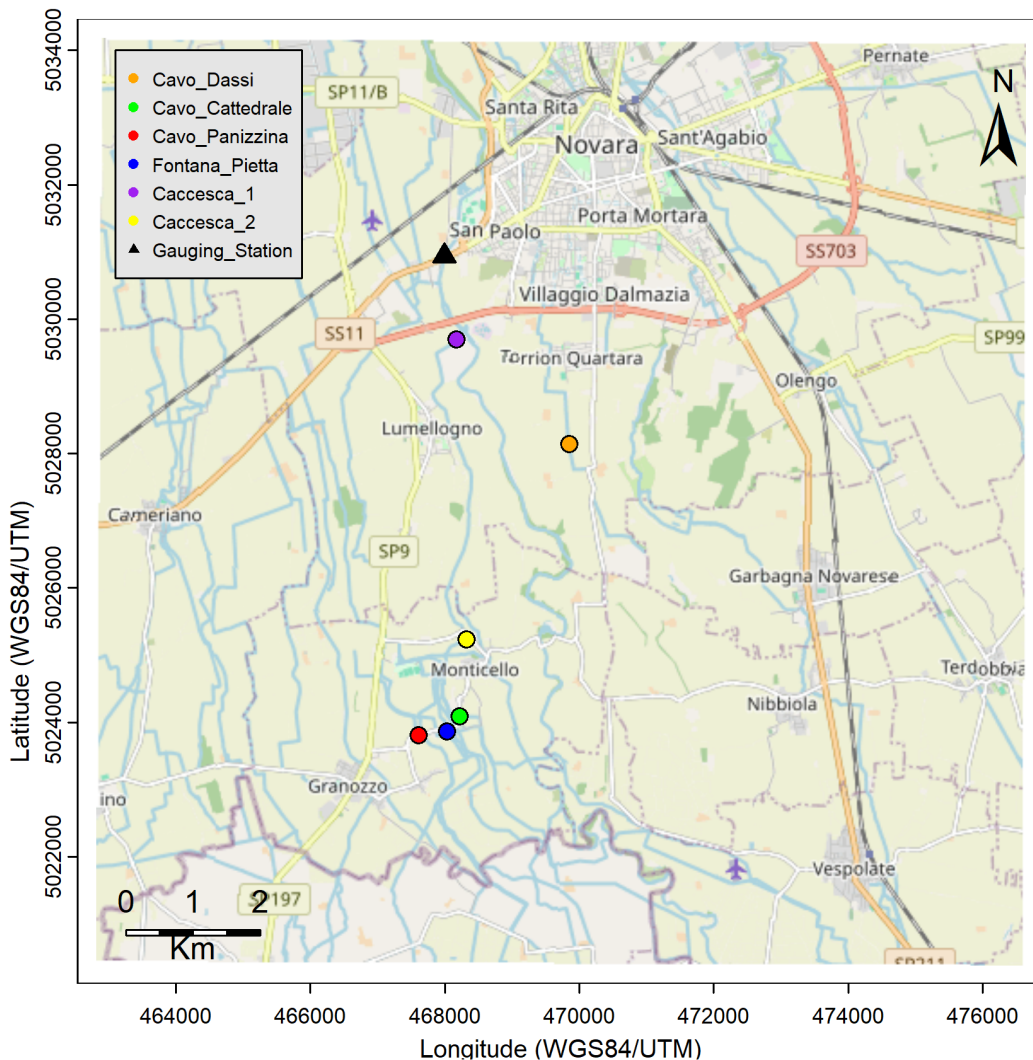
Cavo_Dassi
Cavo_Cattedrale
Cavo_Panizzina
Fontana_Pietta
Caccesca_1
Caccesca_2
Gauging_Station

N

Pernate
SP11/B
Santa Rita
Novara
Sant'Agabio
Porta Mortara
San Paolo
SS703
Villaggio Dalmazia
SS11
Torrion Quartara
SP99
Olengo
Lumellogno
Cameriano
SP9
Garbagna Novarese
Monticello
Terdobbia
Nibbiola
Granozzo
ino
Vespolate
SP197
SP211

0 1 2
Km

Latitude (WGS84/UTM)
5034000
5032000
5030000
5028000
5026000
5024000
5022000

464000 466000 468000 470000 472000 474000 476000
Longitude (WGS84/UTM)